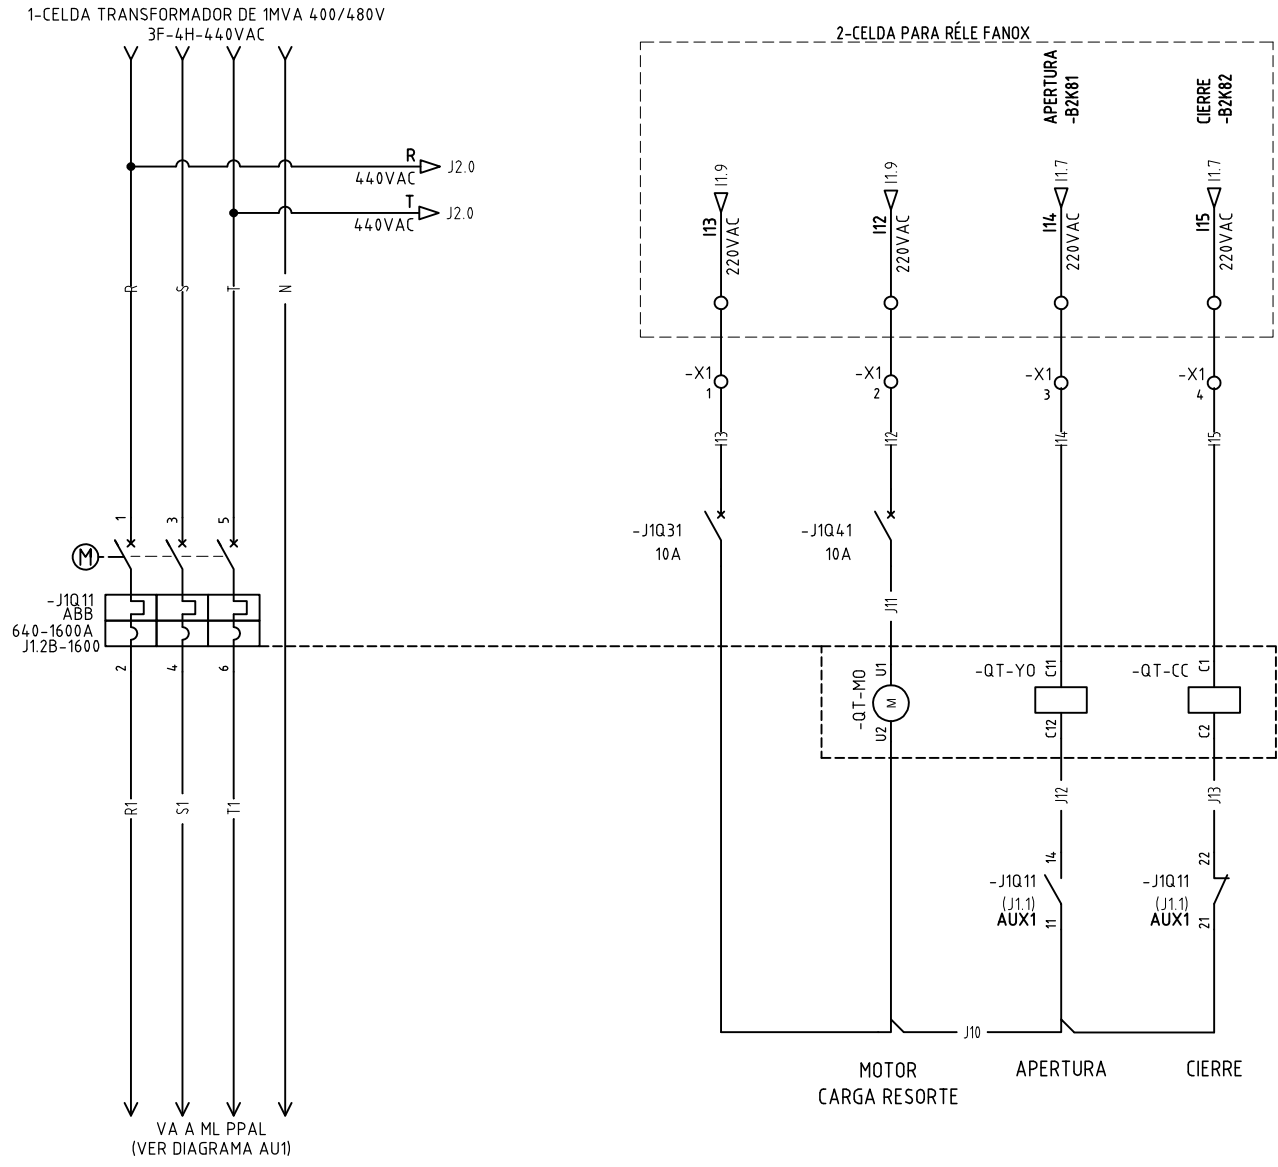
1-CELDA TRANSFORMADOR DE 1MVA 400/480V
3F-4H-440VAC

R
440VAC
J2.0
T
440VAC
J2.0

R S T N

2-CELDA PARA RÉLE FANOX

APERTURA
-B2K81

CIERRE
-B2K82

I1.9
I13
220VAC

I1.9
I12
220VAC

I1.7
I14
220VAC

I1.7
I15
220VAC

-X1
1

-X1
2

-X1
3

-X1
4

I13 I12 I14 I15

1 3 5

M

-J1Q11
ABB
640-1600A
J1.2B-1600

2 4 6

-J1Q31
10A

-J1Q41
10A

J11

U1
-QT-MO
M
U2

-QT-YO
C11
C12

-QT-CC
C1
C2

R1 S1 T1

J12 J13

14
-J1Q11
(J1.1)
AUX1
11

22
-J1Q11
(J1.1)
AUX1
21

J10

MOTOR
CARGA RESORTE

APERTURA

CIERRE

VA A ML PPAL
(VER DIAGRAMA AU1)